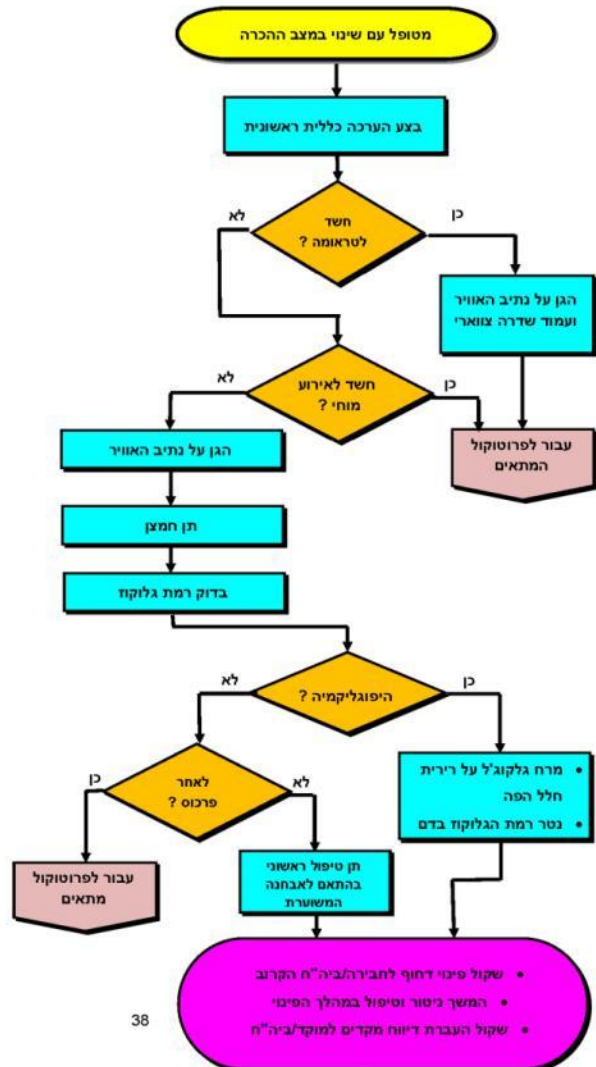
מטופל עם שינוי במצב ההכרה

בצע הערכה כללית ראשונית

חשד לטראומה ?

כן

לא

הגן על נתיב האוויר ועמוד שדרה צווארי

חשד לאירוע מוחי ?

כן

לא

עבור לפרוטוקול המתאים

הגן על נתיב האוויר

תן חמצן

בדוק רמת גלוקוז

היפוגליקמיה ?

כן

לא

• מרח גלקוג'ל על רירית חלל הפה
• נטר רמת הגלוקוז בדם

לאחר פרכוס ?

כן

לא

עבור לפרוטוקול מתאים

תן טיפול ראשוני בהתאם לאבחנה המשוערת

• שקול פינוי דחוף לחבירה/ביה"ח הקרוב
• המשך ניטור וטיפול במהלך הפינוי
• שקול העברת דיווח מקדים למוקד/ביה"ח

38